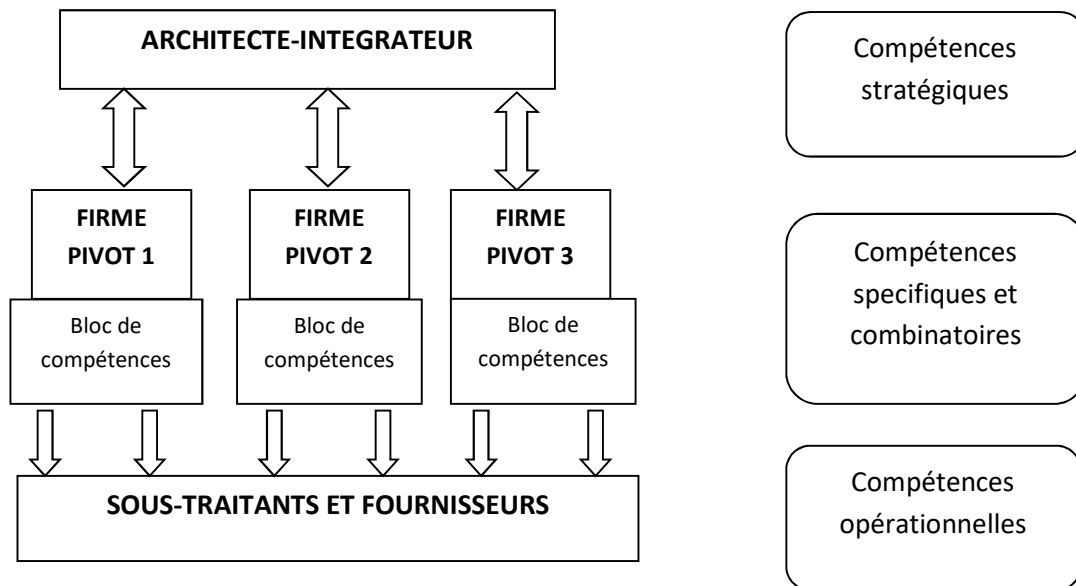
ARCHITECTE-INTEGRATEUR

FIRME PIVOT 1

Bloc de compétences

FIRME PIVOT 2

Bloc de compétences

FIRME PIVOT 3

Bloc de compétences

SOUS-TRAITANTS ET FOURNISSEURS

Compétences stratégiques

Compétences specifiques et combinatoires

Compétences opérationnelles